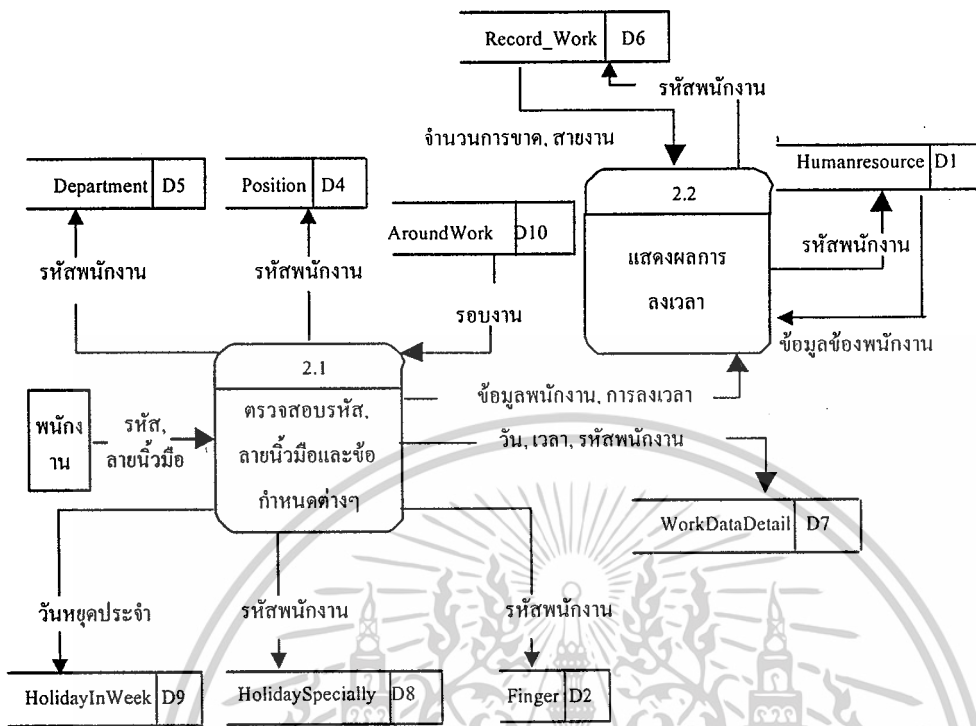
Record_Work D6

รหัสพนักงาน

จำนวนการขาด, สายงาน

Department D5

Position D4

Humanresource D1

AroundWork D10

2.2

แสดงผลการลงเวลา

รหัสพนักงาน

รหัสพนักงาน

รหัสพนักงาน

รอบงาน

ข้อมูลข้องพนักงาน

2.1

ตรวจสอบรหัส, ลายนิ้วมือและข้อกำหนดต่างๆ

ข้อมูลพนักงาน, การลงเวลา

พนักงาน

รหัส, ลายนิ้วมือ

วัน, เวลา, รหัสพนักงาน

WorkDataDetail D7

วันหยุดประจำ

รหัสพนักงาน

รหัสพนักงาน

HolidayInWeek D9

HolidaySpecially D8

Finger D2